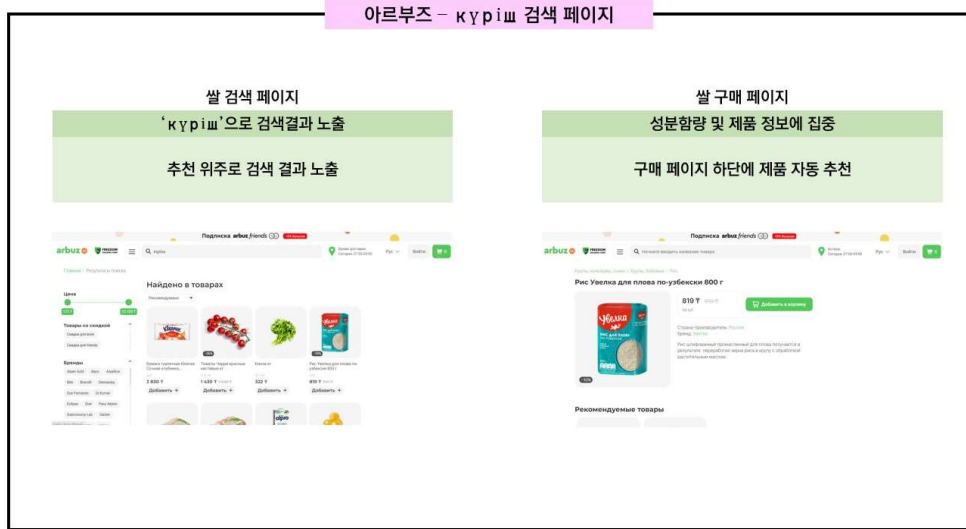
아르부즈 – күріш 검색 페이지

쌀 검색 페이지

'күріш'으로 검색결과 노출

추천 위주로 검색 결과 노출

Подписка arbuz friends

arbuz

Найдено в товарах

Цена

Товары со скидкой

Бренды

2 830 ₸

1 430 ₸

322 ₸

819 ₸

Добавить +

Добавить +

Добавить +

Добавить +

쌀 구매 페이지

성분함량 및 제품 정보에 집중

구매 페이지 하단에 제품 자동 추천

Подписка arbuz friends

arbuz

Рис Увелка для плова по-узбекски 800 г

819 ₸

Добавить в корзину

Увелка

Рекомендуемые товары